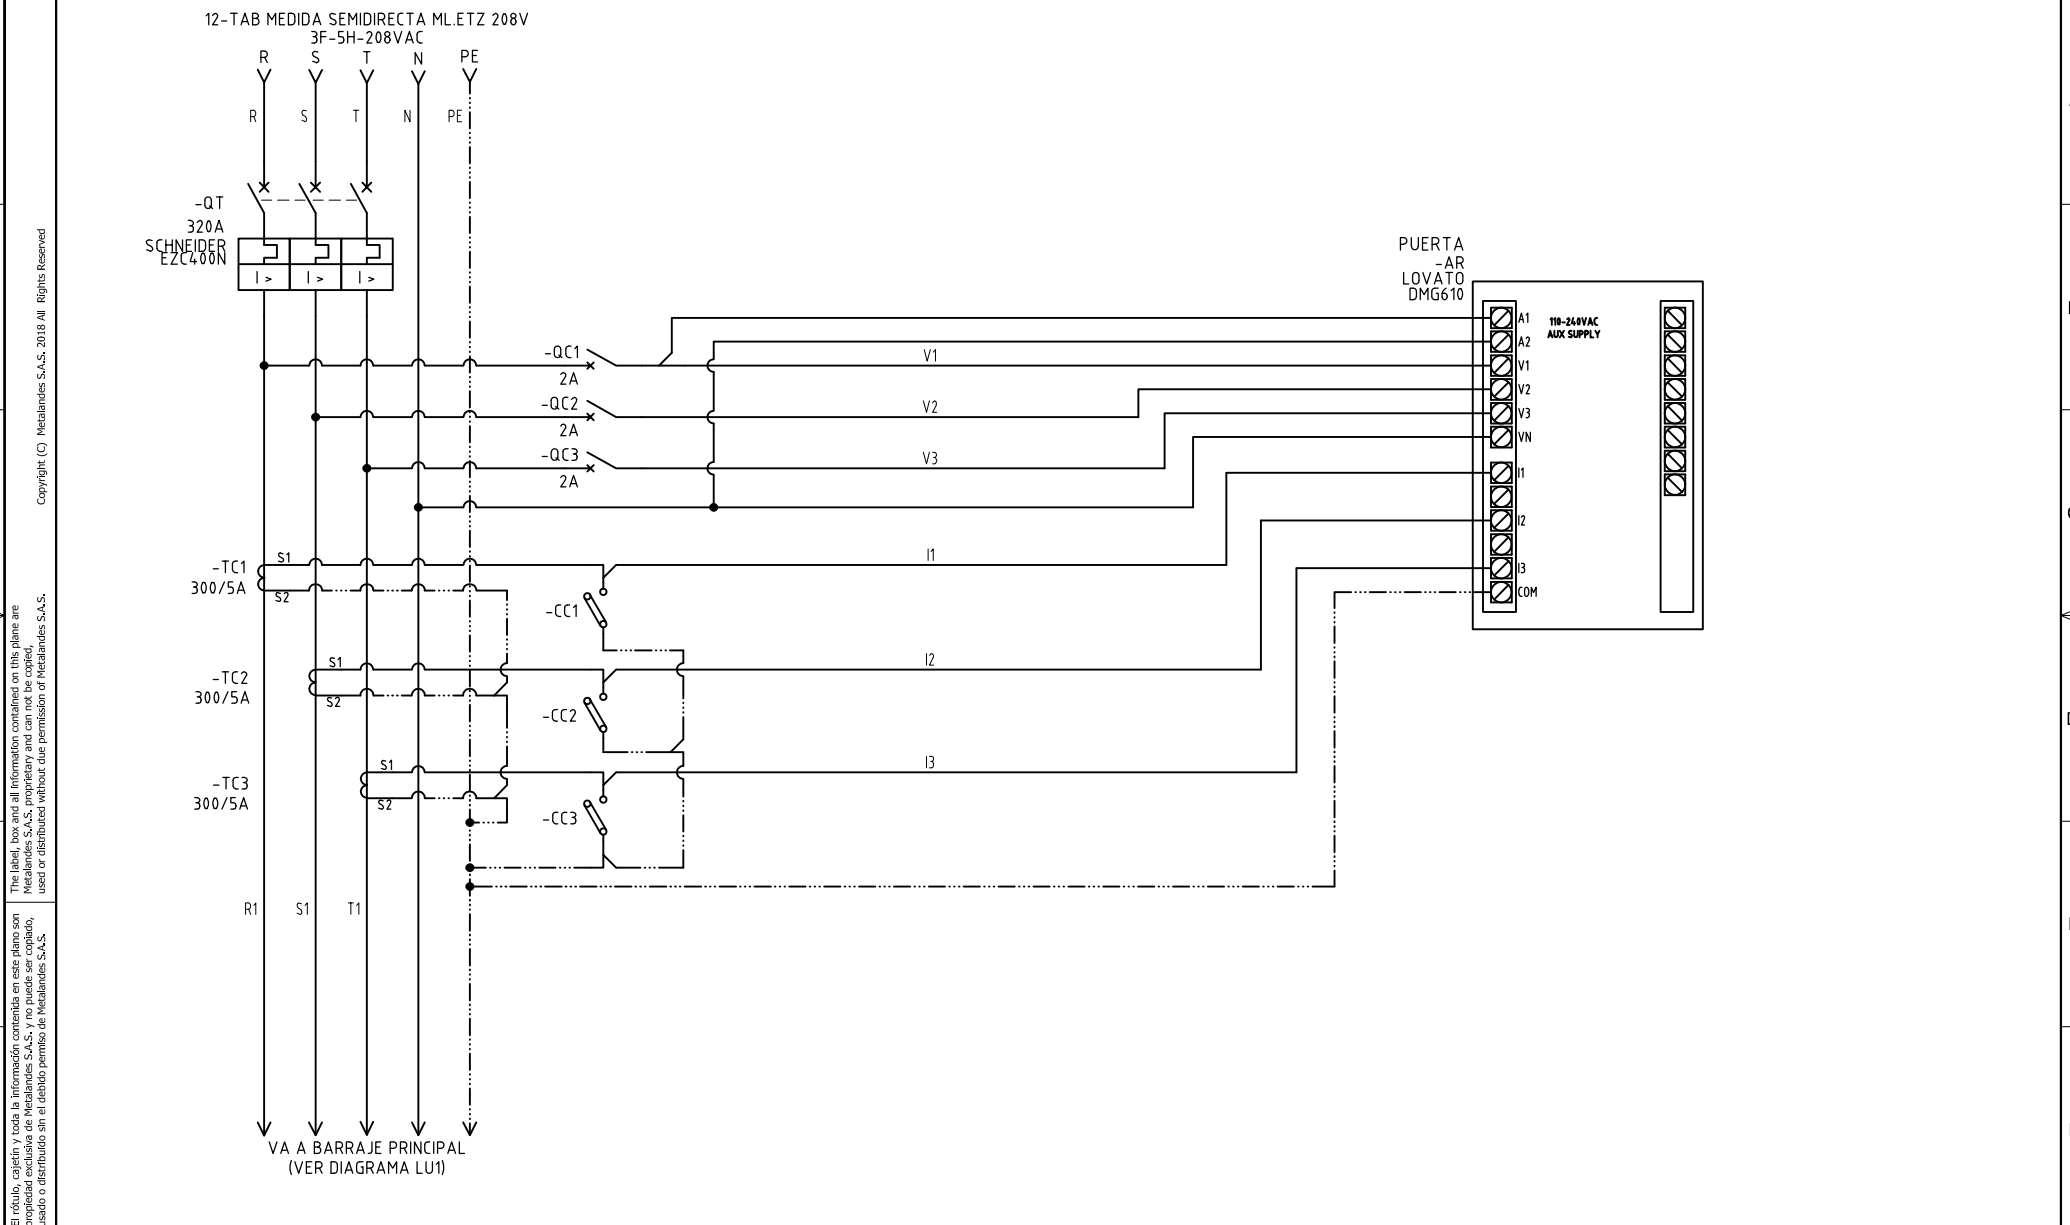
12-TAB MEDIDA SEMIDIRECTA ML.ETZ 208V
3F-5H-208VAC

R S T N PE

R S T N PE

-QT
320A
SCHNEIDER
EZC400N

I > I > I >

PUERTA
-AR
LOVATO
DMG610

A1
A2
V1
V2
V3
VN
I1
I2
I3
COM

110-240VAC
AUX SUPPLY

-QC1
2A
-QC2
2A
-QC3
2A

V1
V2
V3

-TC1
300/5A
S1
S2
I1
-CC1

-TC2
300/5A
S1
S2
I2
-CC2

-TC3
300/5A
S1
S2
I3
-CC3

R1 S1 T1

VA A BARRAJE PRINCIPAL
(VER DIAGRAMA LU1)

Copyright (C) Metalandes S.A.S. 2018 All Rights Reserved

The label, box and all information contained on this plane are Metalandes S.A.S. proprietary and can not be copied, used or distributed without due permission of Metalandes S.A.S.

El rótulo, cajetín y toda la información contenida en este plano son propiedad exclusiva de Metalandes S.A.S. y no puede ser copiado, usado o distribuido sin el debido permiso de Metalandes S.A.S.